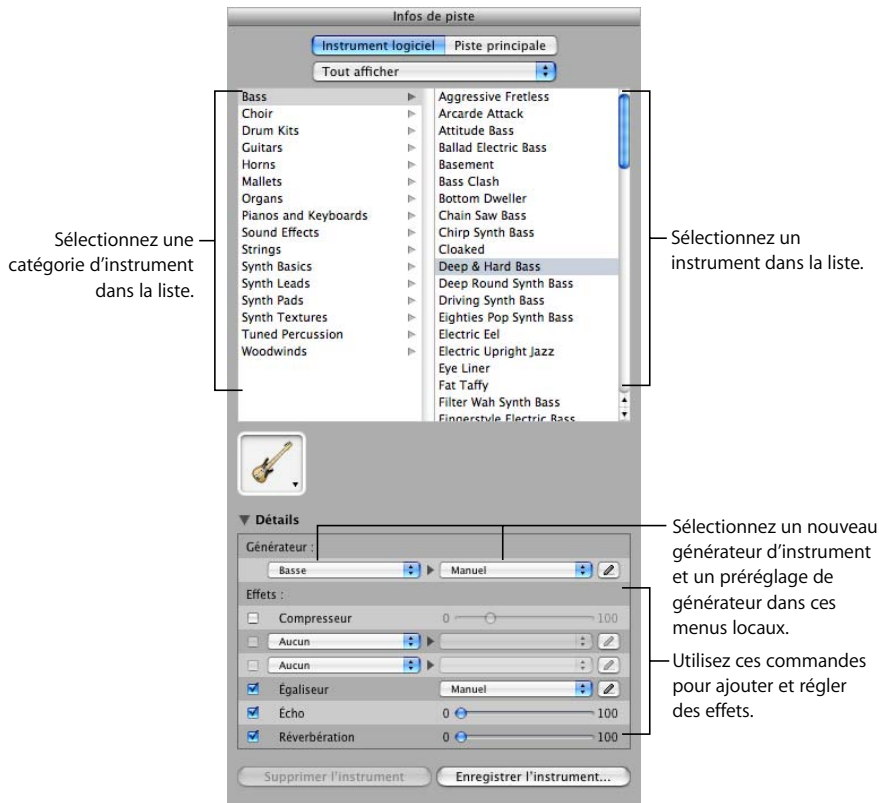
Infos de piste

Instrument logiciel | Piste principale

Tout afficher

Bass
Choir
Drum Kits
Guitars
Horns
Mallets
Organs
Pianos and Keyboards
Sound Effects
Strings
Synth Basics
Synth Leads
Synth Pads
Synth Textures
Tuned Percussion
Woodwinds

Aggressive Fretless
Arcarde Attack
Attitude Bass
Ballad Electric Bass
Basement
Bass Clash
Bottom Dweller
Chain Saw Bass
Chirp Synth Bass
Cloaked
Deep & Hard Bass
Deep Round Synth Bass
Driving Synth Bass
Eighties Pop Synth Bass
Electric Eel
Electric Upright Jazz
Eye Liner
Fat Taffy
Filter Wah Synth Bass
Fingerstyle Electric Bass

Sélectionnez une catégorie d'instrument dans la liste.

Sélectionnez un instrument dans la liste.

Détails

Générateur :
Basse
Manuel

Effets :
Compresseur 0 100
Aucun
Aucun
Égaliseur Manuel
Écho 0 100
Réverbération 0 100

Sélectionnez un nouveau générateur d'instrument et un préréglage de générateur dans ces menus locaux.

Utilisez ces commandes pour ajouter et régler des effets.

Supprimer l'instrument
Enregistrer l'instrument…